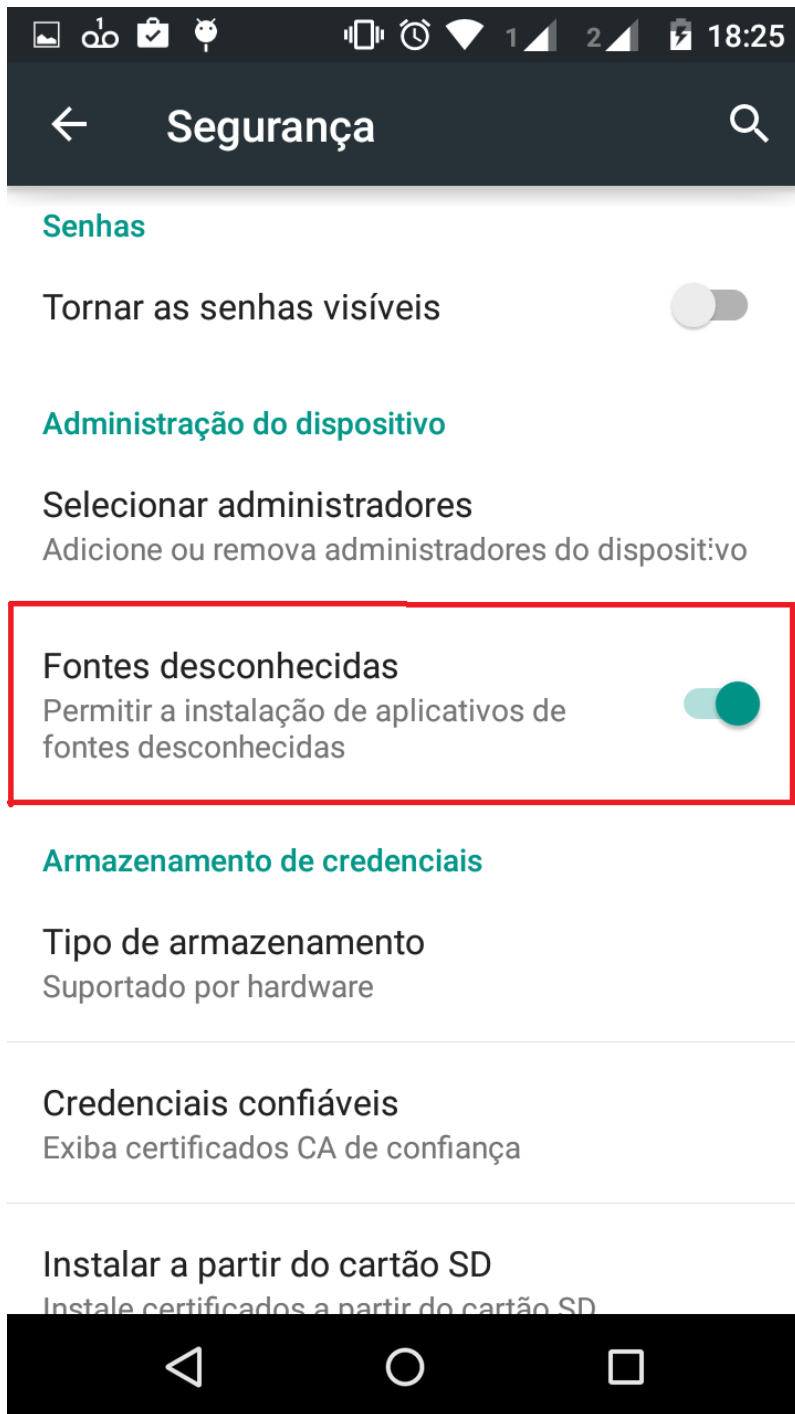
1 1 2 18:25

Segurança

Senhas

Tornar as senhas visíveis

Administração do dispositivo

Selecionar administradores
Adicione ou remova administradores do dispositivo

Fontes desconhecidas
Permitir a instalação de aplicativos de fontes desconhecidas

Armazenamento de credenciais

Tipo de armazenamento
Suportado por hardware

Credenciais confiáveis
Exiba certificados CA de confiança

Instalar a partir do cartão SD
Instale certificados a partir do cartão SD